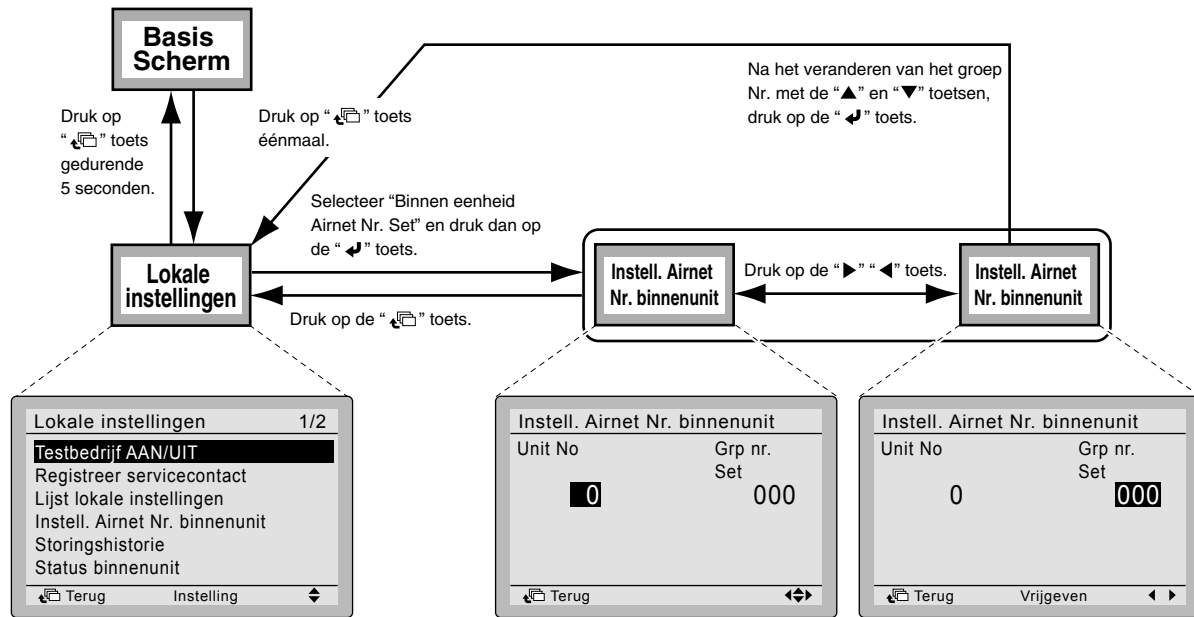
Basis Scherm

Druk op "⮐" toets gedurende 5 seconden.

Druk op "⮐" toets éénmaal.

Na het veranderen van het groep Nr. met de "▲" en "▼" toetsen, druk op de "↵" toets.

Selecteer "Binnen eenheid Airnet Nr. Set" en druk dan op de "↵" toets.

Lokale instellingen

Druk op de "⮐" toets.

Instell. Airnet Nr. binnenunit

Druk op de "▶" "◀" toets.

Instell. Airnet Nr. binnenunit

Lokale instellingen 1/2
Testbedrijf AAN/UIT
Registreer servicecontact
Lijst lokale instellingen
Instell. Airnet Nr. binnenunit
Storingshistorie
Status binnenunit
⮐ Terug Instelling ⬍

Instell. Airnet Nr. binnenunit
Unit No Grp nr.
Set
0 000
⮐ Terug ◀⬍▶

Instell. Airnet Nr. binnenunit
Unit No Grp nr.
Set
0 000
⮐ Terug Vrijgeven ◀ ▶